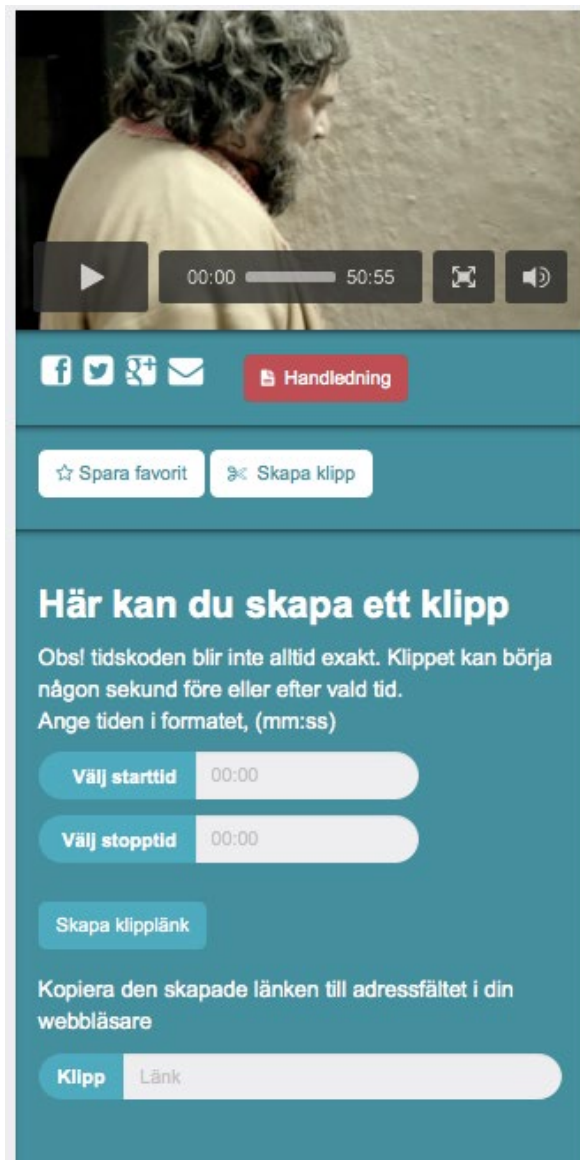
00:00 50:55

Handledning

Spara favorit

Skapa klipp

Här kan du skapa ett klipp

Obs! tidskoden blir inte alltid exakt. Klippet kan börja någon sekund före eller efter vald tid.
Ange tiden i formatet, (mm:ss)

Välj starttid 00:00

Välj stopptid 00:00

Skapa klipplänk

Kopiera den skapade länken till adressfältet i din webbläsare

Klipp Länk